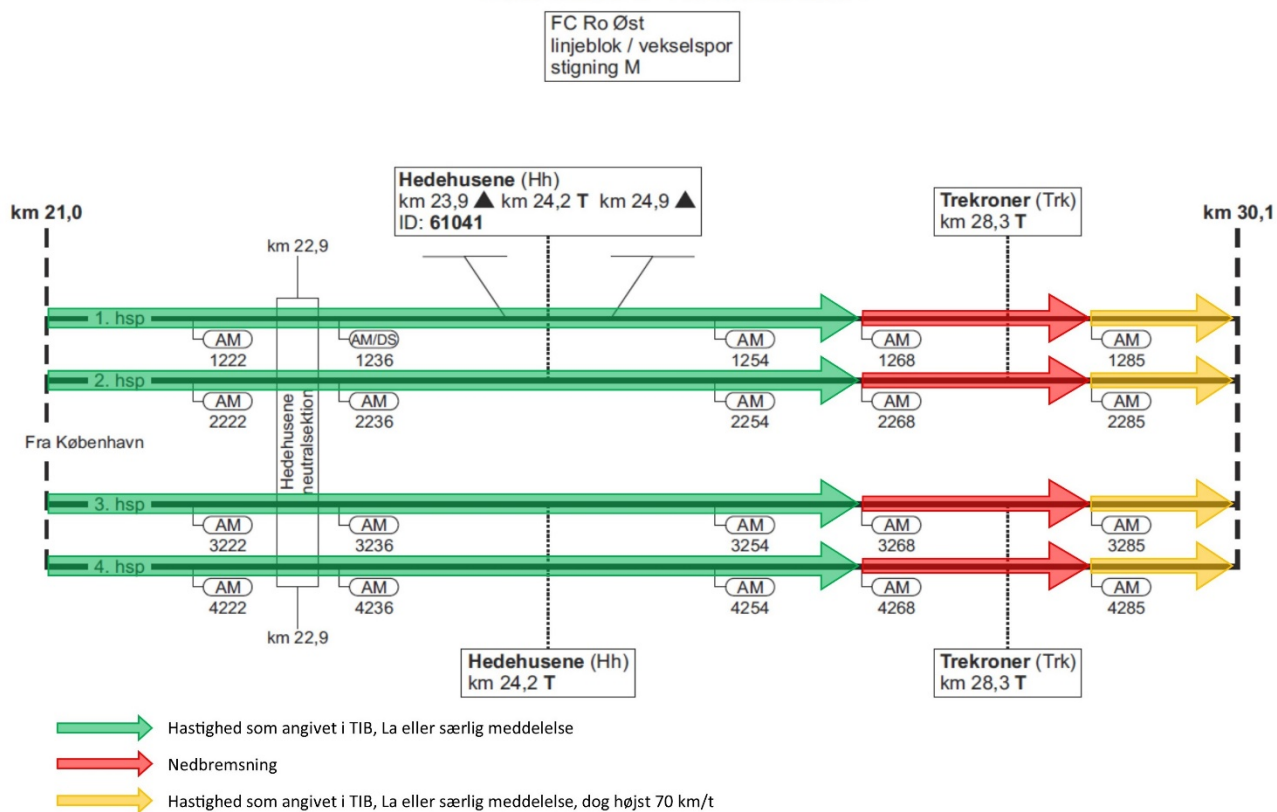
FC Ro Øst
linjeblok / vekselspor
stigning M

km 21,0

Hedehusene (Hh)
km 23,9 ▲ km 24,2 T km 24,9 ▲
ID: 61041

Trekroner (Trk)
km 28,3 T

km 30,1

km 22,9

1. hsp
AM 1222
AM/DS 1236
AM 1254
AM 1268
AM 1285

2. hsp
AM 2222
AM 2236
AM 2254
AM 2268
AM 2285

Fra København

Hedehusene neutralsektion

3. hsp
AM 3222
AM 3236
AM 3254
AM 3268
AM 3285

4. hsp
AM 4222
AM 4236
AM 4254
AM 4268
AM 4285

km 22,9

Hedehusene (Hh)
km 24,2 T

Trekroner (Trk)
km 28,3 T

Hastighed som angivet i TIB, La eller særlig meddelelse

Nedbremsning

Hastighed som angivet i TIB, La eller særlig meddelelse, dog højst 70 km/t